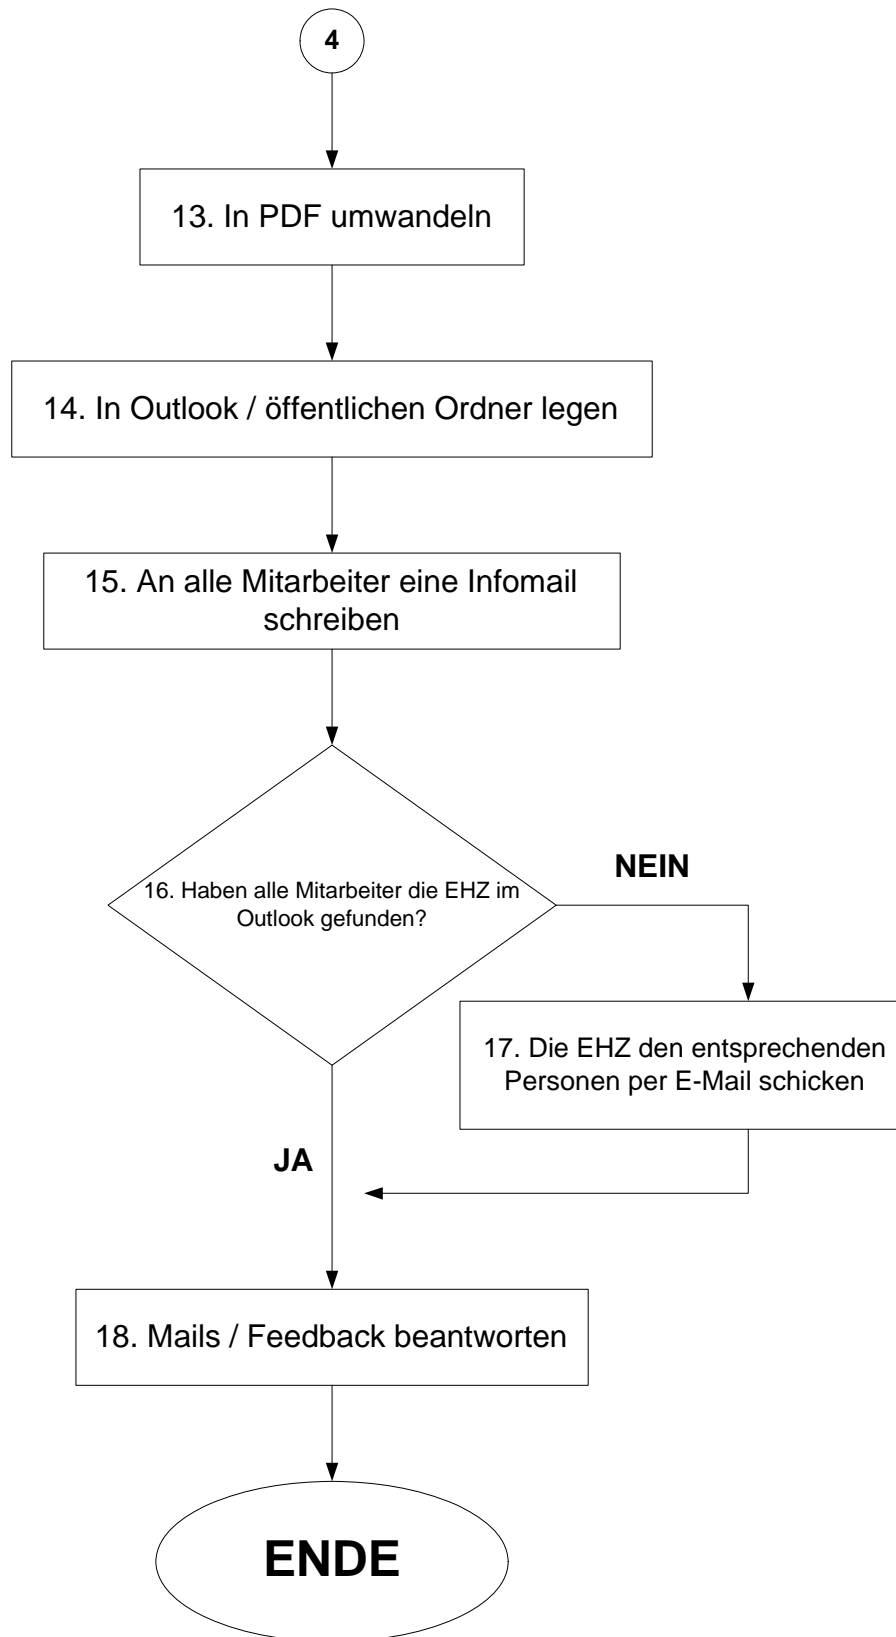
4

13. In PDF umwandeln

14. In Outlook / öffentlichen Ordner legen

15. An alle Mitarbeiter eine Infomail schreiben

16. Haben alle Mitarbeiter die EHZ im Outlook gefunden?

NEIN

17. Die EHZ den entsprechenden Personen per E-Mail schicken

JA

18. Mails / Feedback beantworten

ENDE